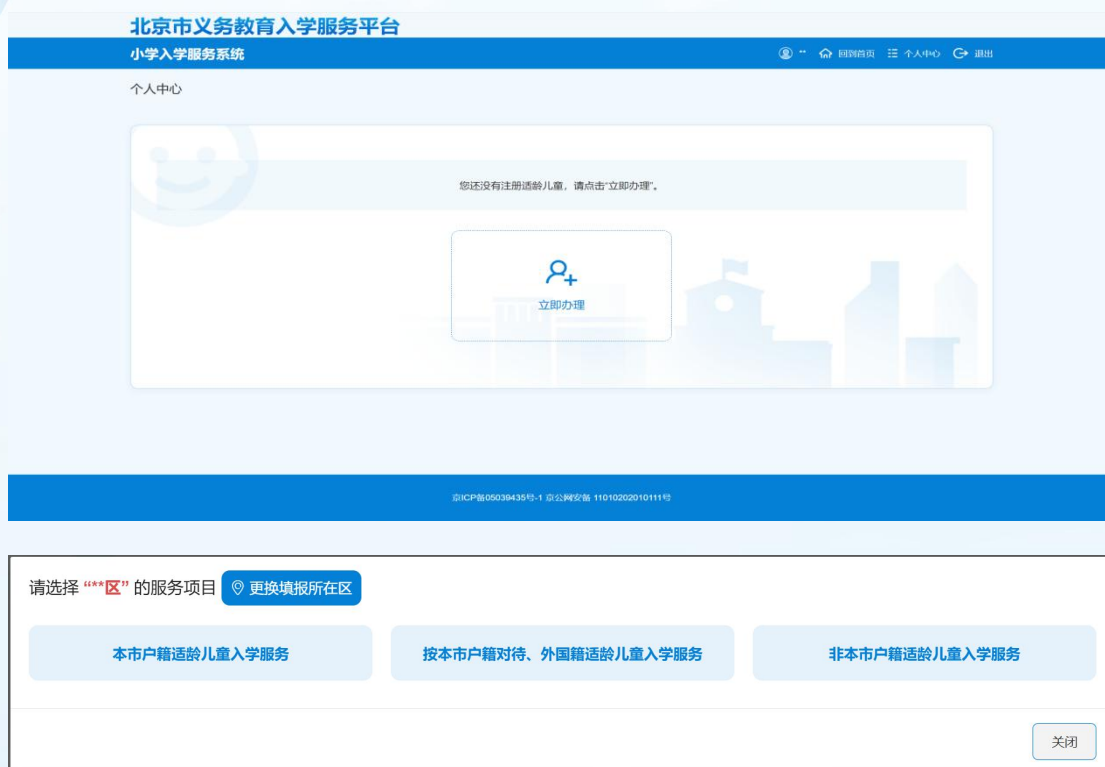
北京市义务教育入学服务平台

小学入学服务系统

** 回到首页 个人中心 退出

个人中心

您还没有注册适龄儿童，请点击"立即办理"。

立即办理

京ICP备05039435号-1 京公网安备 11010202010111号

请选择 "**区" 的服务项目 更换填报所在区

本市户籍适龄儿童入学服务

按本市户籍对待、外国籍适龄儿童入学服务

非本市户籍适龄儿童入学服务

关闭